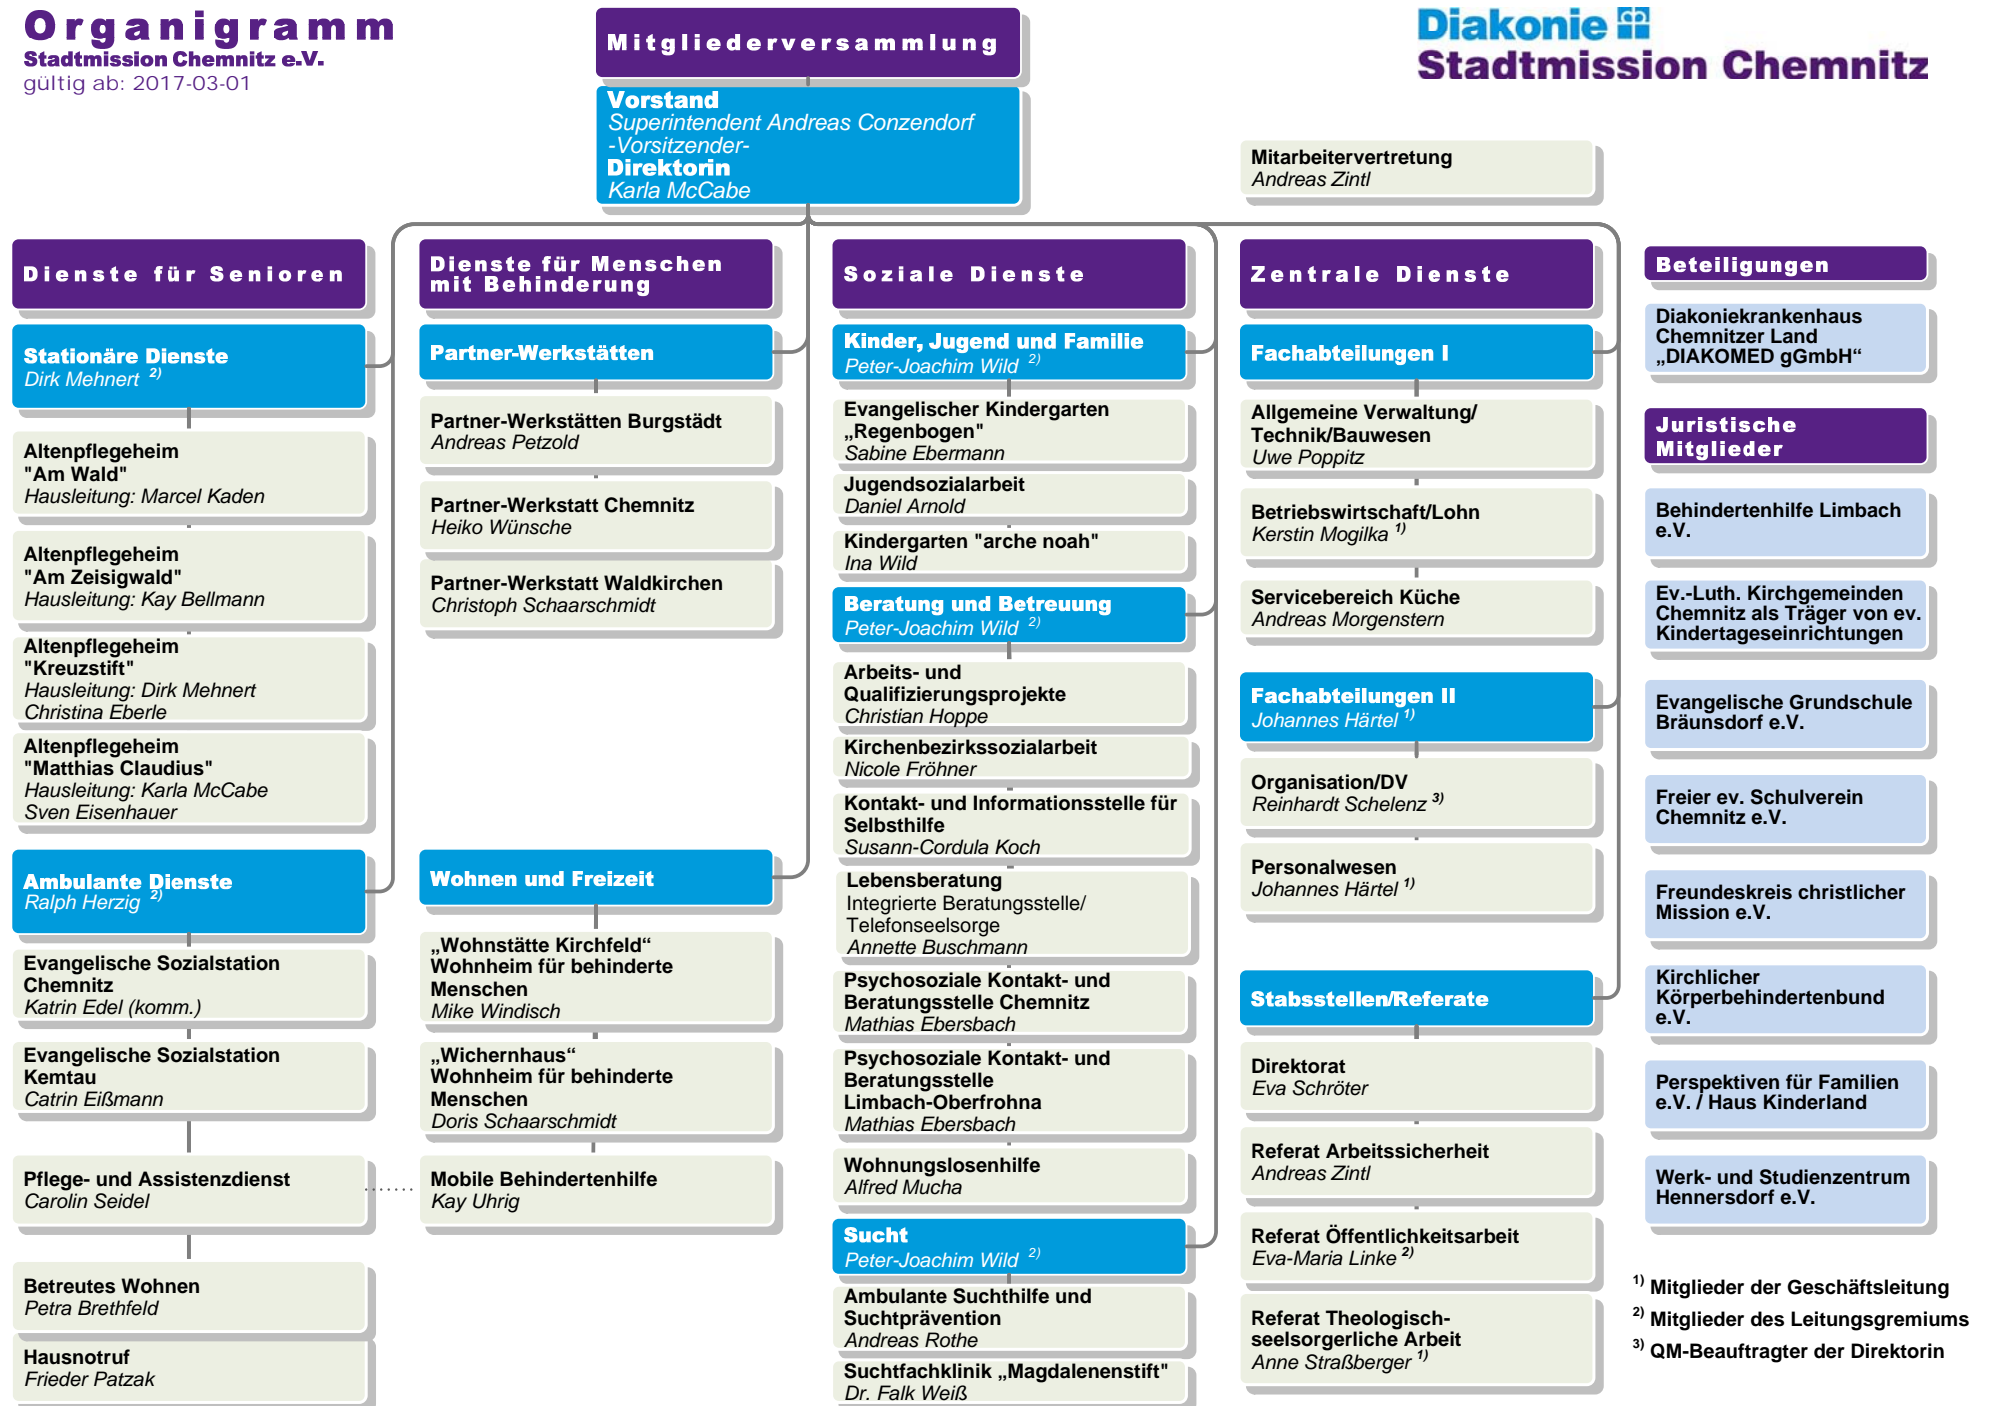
Organigramm
Stadtmission Chemnitz e.V.
gültig ab: 2017-03-01

Mitgliederversammlung

Vorstand
Superintendent Andreas Conzendorf
-Vorsitzender-
Direktorin
Karla McCabe

Diakonie
Stadtmission Chemnitz

Mitarbeitervertretung
Andreas Zintl

Dienste für Senioren

Stationäre Dienste
Dirk Mehnert $^{2)}$

Altenpflegeheim "Am Wald"
Hausleitung: Marcel Kaden

Altenpflegeheim "Am Zeisigwald"
Hausleitung: Kay Bellmann

Altenpflegeheim "Kreuzstift"
Hausleitung: Dirk Mehnert
Christina Eberle

Altenpflegeheim "Matthias Claudius"
Hausleitung: Karla McCabe
Sven Eisenhauer

Ambulante Dienste
Ralph Herzig $^{2)}$

Evangelische Sozialstation Chemnitz
Katrin Edel (komm.)

Evangelische Sozialstation Kemtau
Catrin Eißmann

Pflege- und Assistenzdienst
Carolin Seidel

Betreutes Wohnen
Petra Brethfeld

Hausnotruf
Frieder Patzak

Dienste für Menschen mit Behinderung

Partner-Werkstätten

Partner-Werkstätten Burgstädt
Andreas Petzold

Partner-Werkstatt Chemnitz
Heiko Wünsche

Partner-Werkstatt Waldkirchen
Christoph Schaarschmidt

Wohnen und Freizeit

„Wohnstätte Kirchfeld“
Wohnheim für behinderte Menschen
Mike Windisch

„Wichernhaus“
Wohnheim für behinderte Menschen
Doris Schaarschmidt

Mobile Behindertenhilfe
Kay Uhrig

Soziale Dienste

Kinder, Jugend und Familie
Peter-Joachim Wild $^{2)}$

Evangelischer Kindergarten „Regenbogen"
Sabine Ebermann

Jugendsozialarbeit
Daniel Arnold

Kindergarten "arche noah"
Ina Wild

Beratung und Betreuung
Peter-Joachim Wild $^{2)}$

Arbeits- und Qualifizierungsprojekte
Christian Hoppe

Kirchenbezirkssozialarbeit
Nicole Fröhner

Kontakt- und Informationsstelle für Selbsthilfe
Susann-Cordula Koch

Lebensberatung
Integrierte Beratungsstelle/ Telefonseelsorge
Annette Buschmann

Psychosoziale Kontakt- und Beratungsstelle Chemnitz
Mathias Ebersbach

Psychosoziale Kontakt- und Beratungsstelle Limbach-Oberfrohna
Mathias Ebersbach

Wohnungslosenhilfe
Alfred Mucha

Sucht
Peter-Joachim Wild $^{2)}$

Ambulante Suchthilfe und Suchtprävention
Andreas Rothe

Suchtfachklinik „Magdalenenstift"
Dr. Falk Weiß

Zentrale Dienste

Fachabteilungen I

Allgemeine Verwaltung/ Technik/Bauwesen
Uwe Poppitz

Betriebswirtschaft/Lohn
Kerstin Mogilka $^{1)}$

Servicebereich Küche
Andreas Morgenstern

Fachabteilungen II
Johannes Härtel $^{1)}$

Organisation/DV
Reinhardt Schelenz $^{3)}$

Personalwesen
Johannes Härtel $^{1)}$

Stabsstellen/Referate

Direktorat
Eva Schröter

Referat Arbeitssicherheit
Andreas Zintl

Referat Öffentlichkeitsarbeit
Eva-Maria Linke $^{2)}$

Referat Theologisch-seelsorgerliche Arbeit
Anne Straßberger $^{1)}$

Beteiligungen

Diakoniekrankenhaus Chemnitzer Land „DIAKOMED gGmbH“

Juristische Mitglieder

Behindertenhilfe Limbach e.V.

Ev.-Luth. Kirchgemeinden Chemnitz als Träger von ev. Kindertageseinrichtungen

Evangelische Grundschule Bräunsdorf e.V.

Freier ev. Schulverein Chemnitz e.V.

Freundeskreis christlicher Mission e.V.

Kirchlicher Körperbehindertenbund e.V.

Perspektiven für Familien e.V. / Haus Kinderland

Werk- und Studienzentrum Hennersdorf e.V.

$^{1)}$ Mitglieder der Geschäftsleitung
$^{2)}$ Mitglieder des Leitungsgremiums
$^{3)}$ QM-Beauftragter der Direktorin